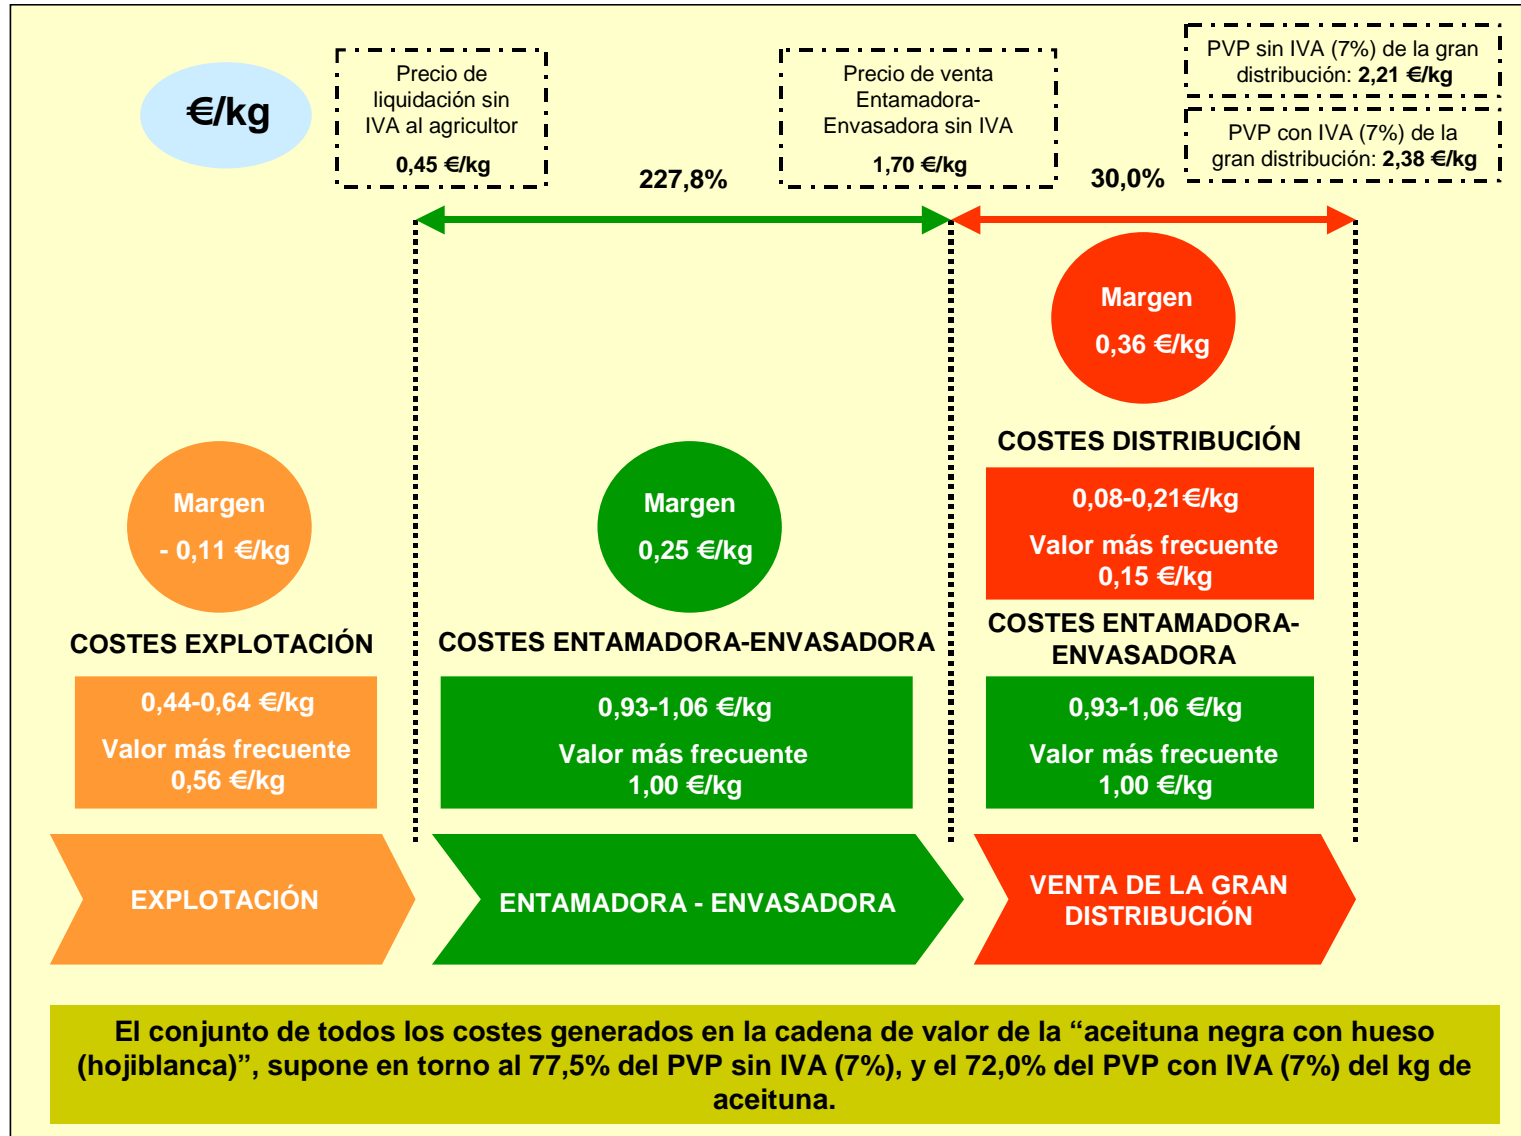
€/kg

Precio de liquidación sin IVA al agricultor
0,45 €/kg

227,8%

Precio de venta Entamadora-Envasadora sin IVA
1,70 €/kg

30,0%

PVP sin IVA (7%) de la gran distribución: 2,21 €/kg

PVP con IVA (7%) de la gran distribución: 2,38 €/kg

Margen
0,36 €/kg

COSTES DISTRIBUCIÓN
0,08-0,21€/kg
Valor más frecuente
0,15 €/kg

Margen
- 0,11 €/kg

COSTES EXPLOTACIÓN
0,44-0,64 €/kg
Valor más frecuente
0,56 €/kg

Margen
0,25 €/kg

COSTES ENTAMADORA-ENVASADORA
0,93-1,06 €/kg
Valor más frecuente
1,00 €/kg

COSTES ENTAMADORA-ENVASADORA
0,93-1,06 €/kg
Valor más frecuente
1,00 €/kg

EXPLOTACIÓN

ENTAMADORA - ENVASADORA

VENTA DE LA GRAN DISTRIBUCIÓN

El conjunto de todos los costes generados en la cadena de valor de la “aceituna negra con hueso (hojiblanca)”, supone en torno al 77,5% del PVP sin IVA (7%), y el 72,0% del PVP con IVA (7%) del kg de aceituna.